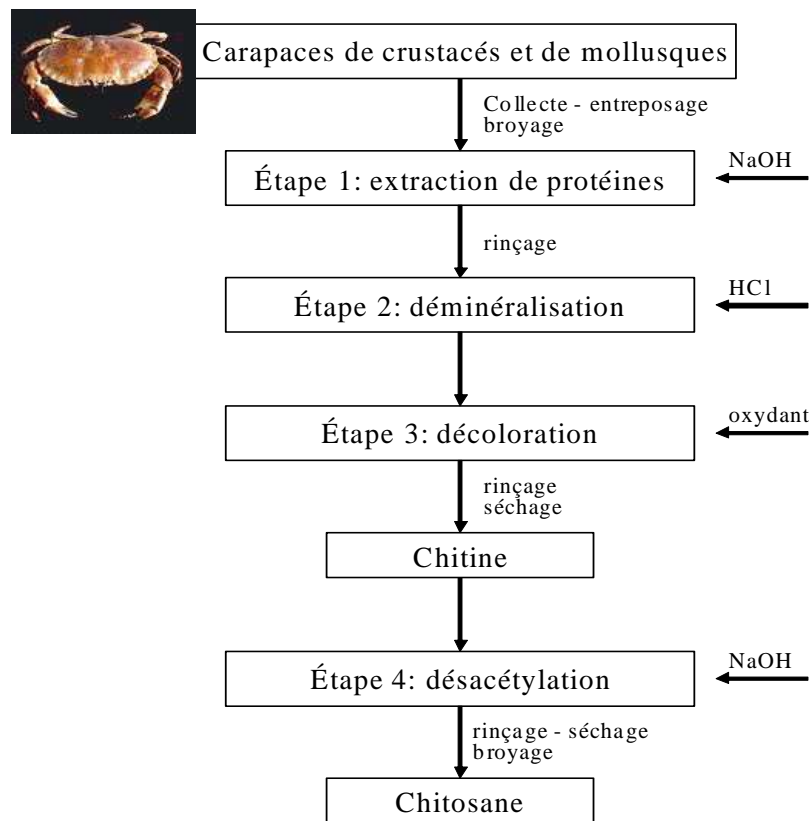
Carapaces de crustacés et de mollusques

Collecte - entreposage
broyage

Étape 1: extraction de protéines

NaOH

rinçage

Étape 2: déminéralisation

HCl

Étape 3: décoloration

oxydant

rinçage
séchage

Chitine

Étape 4: désacétylation

NaOH

rinçage - séchage
broyage

Chitosane